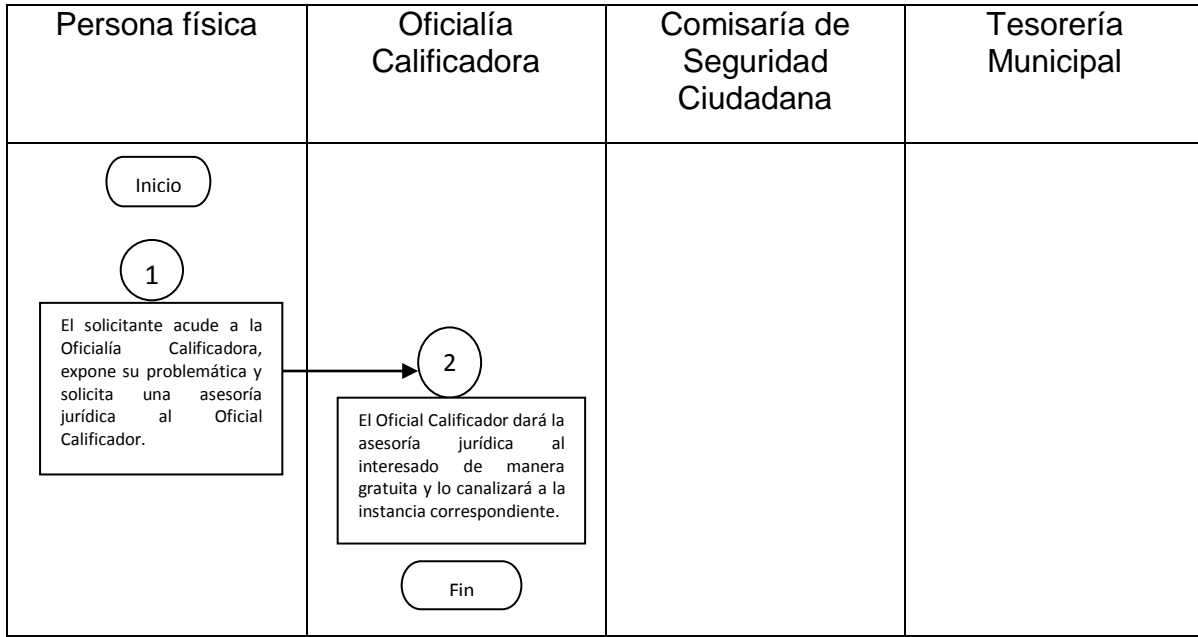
| Persona física | Oficialía Calificadora | Comisaría de Seguridad Ciudadana | Tesorería Municipal |
|---|---|---|---|
| Inicio<br>1<br>El solicitante acude a la Oficialía Calificadora, expone su problemática y solicita una asesoría jurídica al Oficial Calificador. | 2<br>El Oficial Calificador dará la asesoría jurídica al interesado de manera gratuita y lo canalizará a la instancia correspondiente.<br>Fin | | |